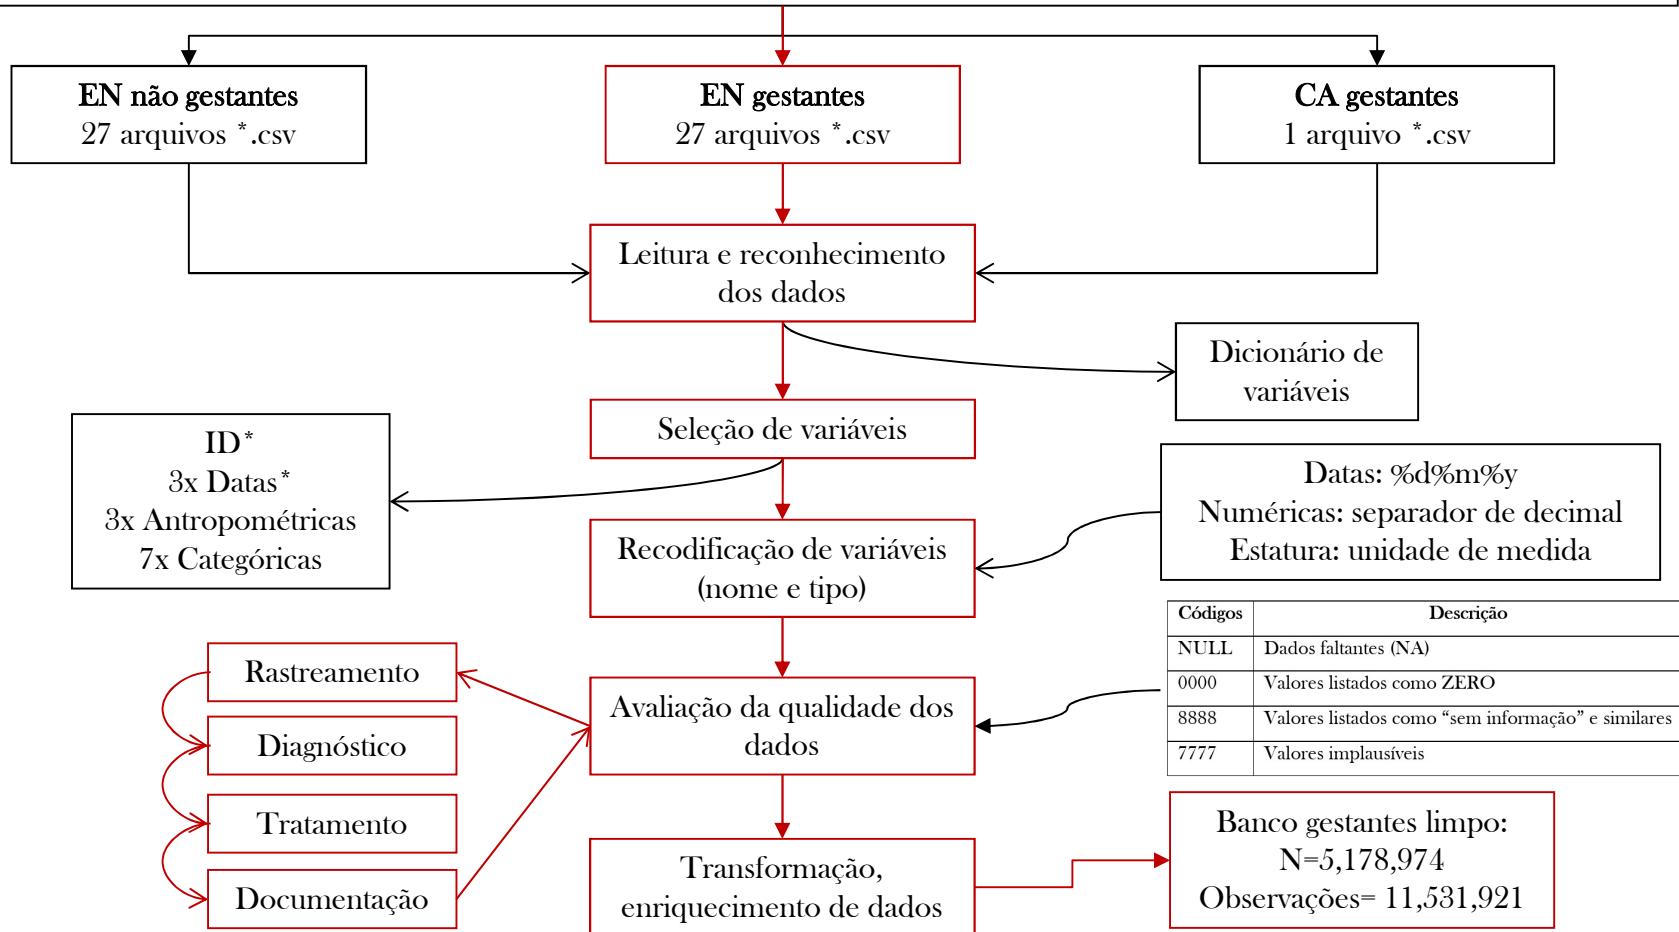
**EN não gestantes**
27 arquivos *.csv

**EN gestantes**
27 arquivos *.csv

**CA gestantes**
1 arquivo *.csv

Leitura e reconhecimento dos dados

Dicionário de variáveis

Seleção de variáveis

ID*
3x Datas*
3x Antropométricas
7x Categóricas

Datas: %d%m%y
Numéricas: separador de decimal
Estatura: unidade de medida

Recodificação de variáveis (nome e tipo)

| Códigos | Descrição |
|---|---|
| NULL | Dados faltantes (NA) |
| 0000 | Valores listados como ZERO |
| 8888 | Valores listados como “sem informação” e similares |
| 7777 | Valores implausíveis |

Rastreamento

Diagnóstico

Tratamento

Documentação

Avaliação da qualidade dos dados

Transformação, enriquecimento de dados

Banco gestantes limpo:
N=5,178,974
Observações= 11,531,921